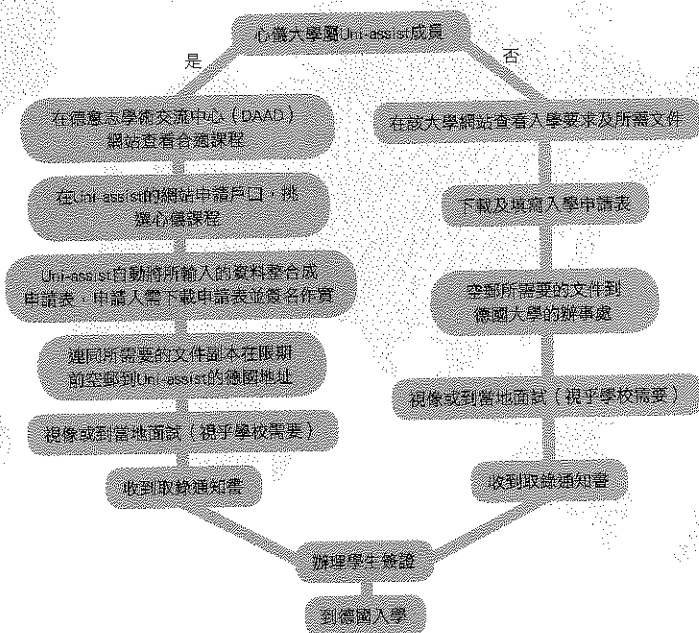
心儀大學屬Uni-assist成員

是

否

在德意志學術交流中心（DAAD）網站查看合適課程

在Uni-assist的網站申請戶口，挑選心儀課程

Uni-assist自動將所輸入的資料整合成申請表，申請人需下載申請表並簽名作實

連同所需要的文件副本在限期前空郵到Uni-assist的德國地址

視像或到當地面試（視乎學校需要）

收到取錄通知書

在該大學網站查看入學要求及所需文件

下載及填寫入學申請表

空郵所需要的文件到德國大學的辦事處

視像或到當地面試（視乎學校需要）

收到取錄通知書

辦理學生簽證

到德國入學